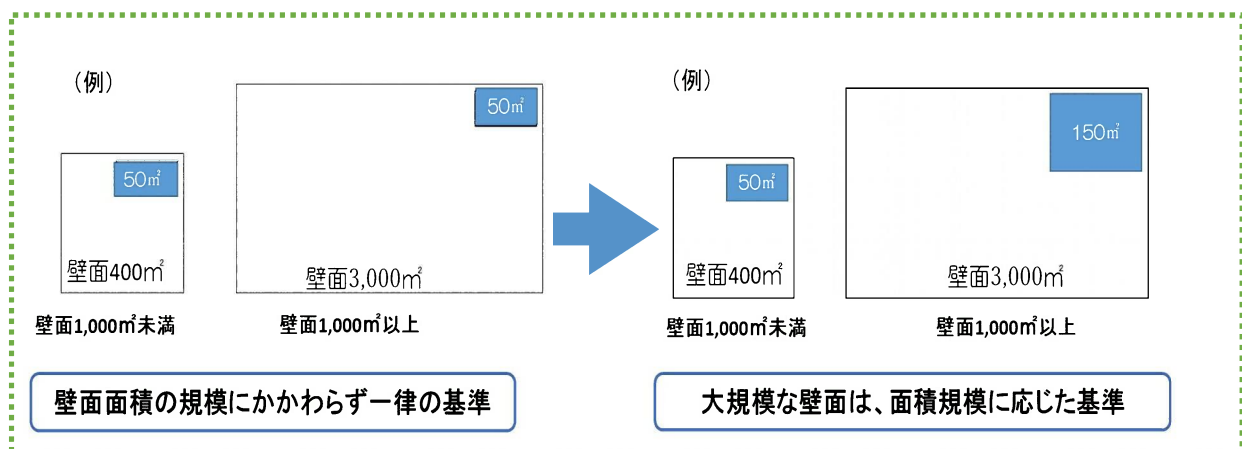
（例）

50㎡

50㎡

壁面400㎡

壁面3,000㎡

壁面1,000㎡未満

壁面1,000㎡以上

壁面面積の規模にかかわらず一律の基準

（例）

150㎡

50㎡

壁面400㎡

壁面3,000㎡

壁面1,000㎡未満

壁面1,000㎡以上

大規模な壁面は、面積規模に応じた基準